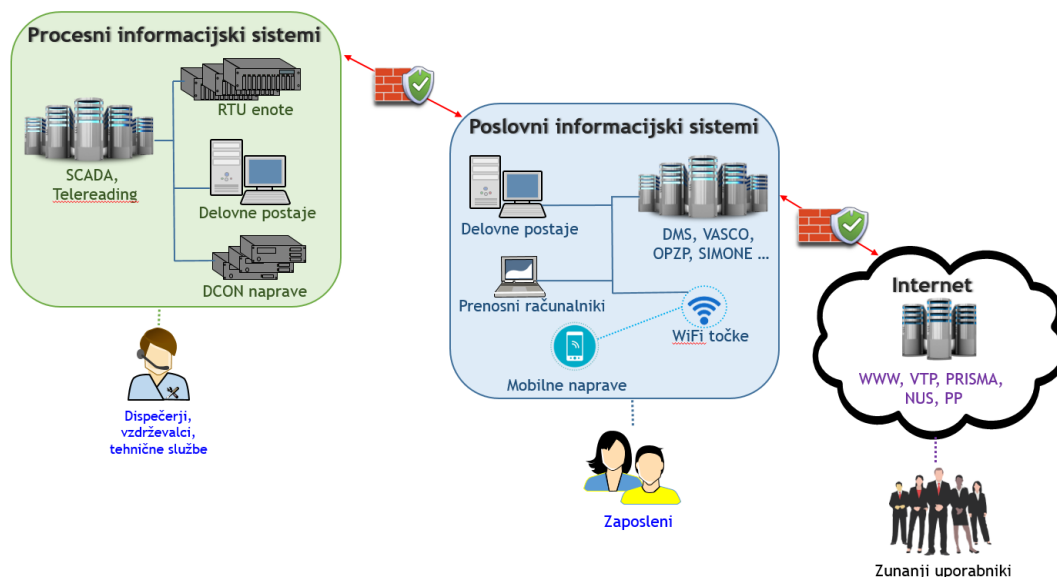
Procesni informacijski sistemi

RTU enote

SCADA, Telereading

Delovne postaje

DCON naprave

Dispečerji, vzdrževalci, tehnične službe

Poslovni informacijski sistemi

Delovne postaje

DMS, VASCO, OPZP, SIMONE ...

Prenosni računalniki

WiFi točke

Mobilne naprave

Zaposleni

Internet

WWW, VTP, PRISMA, NUS, PP

Zunanji uporabniki